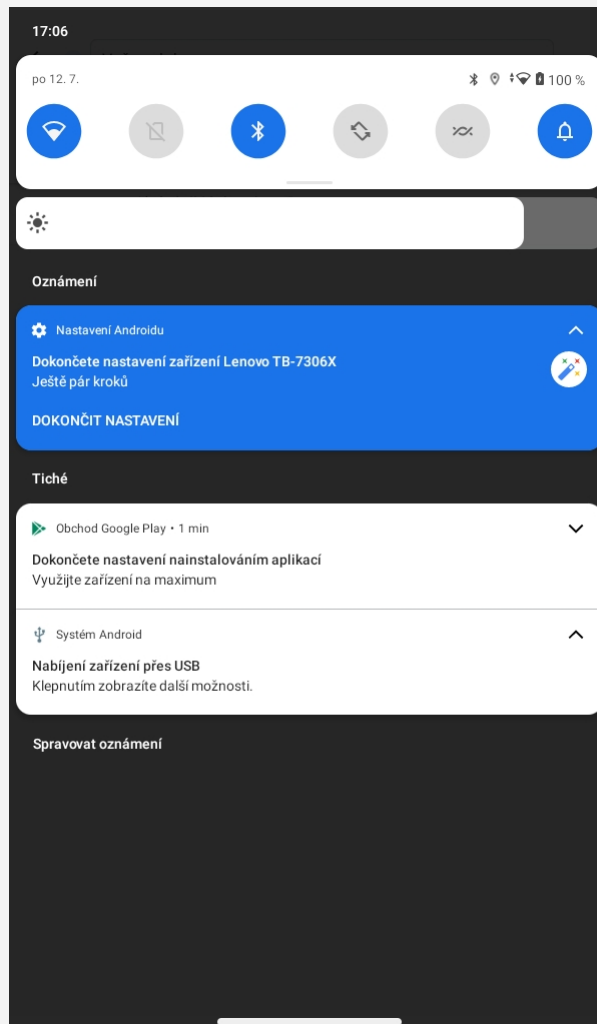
17:06

po 12. 7.

100 %

Oznámení

Nastavení Androidu

Dokončete nastavení zařízení Lenovo TB-7306X
Ještě pár kroků

DOKONČIT NASTAVENÍ

Tiché

Obchod Google Play • 1 min

Dokončete nastavení nainstalováním aplikací
Využijte zařízení na maximum

Systém Android

Nabíjení zařízení přes USB
Klepnutím zobrazíte další možnosti.

Spravovat oznámení